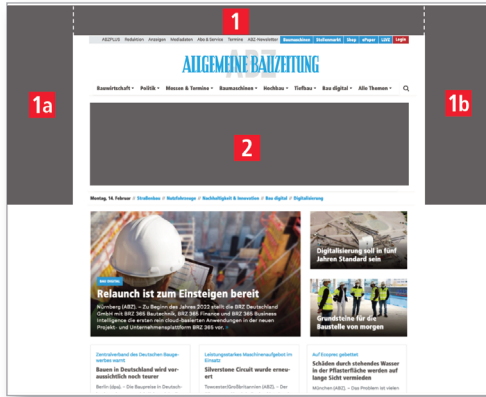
1

ABZPLUS Redaktion Anzeigen Mediadaten Abo & Service Termine ABZ-Newsletter Baumaschinen Stellenmarkt Shop ePaper LIVE Login

ABZ
ALLGEMEINE BAUZEITUNG

Bauwirtschaft Politik Messen & Termine Baumaschinen Hochbau Tiefbau Bau digital Alle Themen

1a

2

1b

Montag, 14. Februar // Straßenbau // Nutzfahrzeuge // Nachhaltigkeit & Innovation // Bau digital // Digitalisierung

BAU DIGITAL

Relaunch ist zum Einsteigen bereit

Nürnberg (ABZ). – Zu Beginn des Jahres 2022 stellt die BRZ Deutschland GmbH mit BRZ 365 Bautechnik, BRZ 365 Finance und BRZ 365 Business Intelligence die ersten rein cloud-basierten Anwendungen in der neuen Projekt- und Unternehmensplattform BRZ 365 vor.

Digitalisierung soll in fünf Jahren Standard sein

Grundsteine für die Baustelle von morgen

Zentralverband des Deutschen Baugewerbes warnt

Bauen in Deutschland wird voraussichtlich noch teurer

Berlin (dpa). – Die Baupreise in Deutsch-

Leistungsstarkes Maschinenaufgebot im Einsatz

Silverstone Circuit wurde erneuert

Towcester/Großbritannien (ABZ). – Der

Auf Ereignis gebettet

Schäden durch stehendes Wasser in der Pflasterfläche werden auf lange Sicht vermieden

München (ABZ). – Das Problem ist vielen